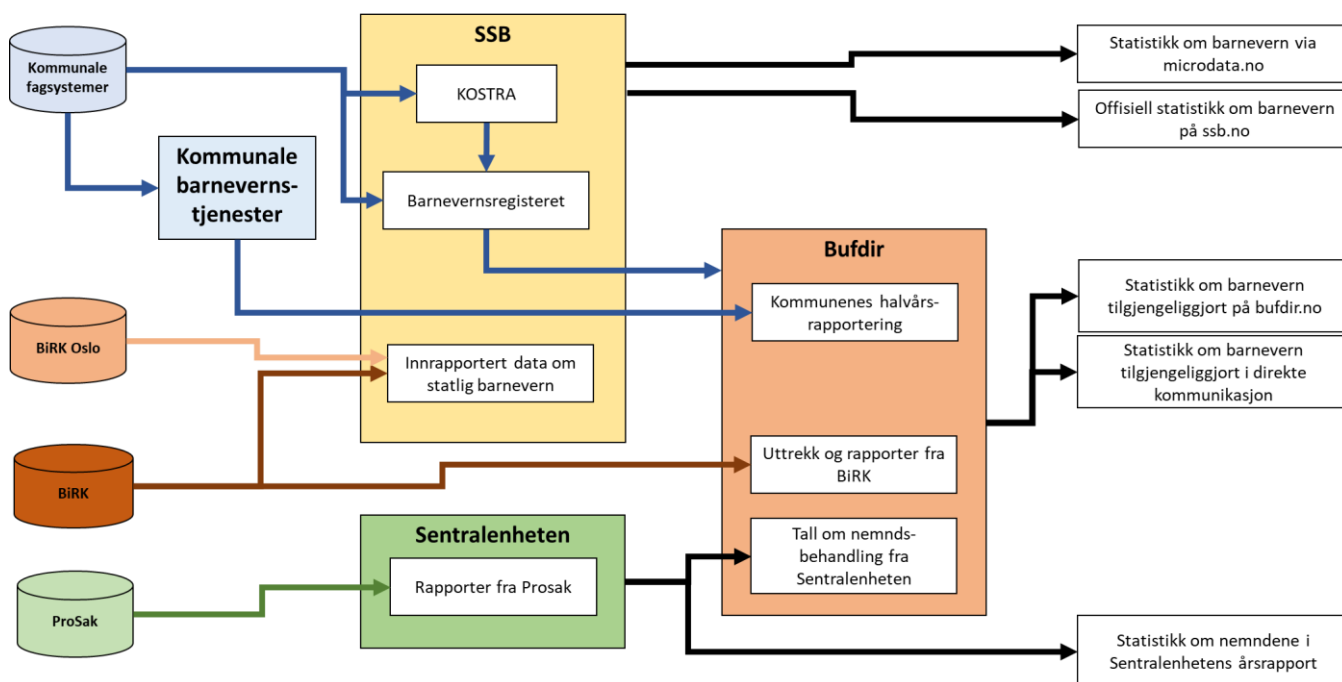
Kommunale fagsystemer

Kommunale barneverns-tjenester

SSB

KOSTRA

Barnevernsregisteret

Innrapportert data om statlig barnevern

Statistikk om barnevern via microdata.no

Offisiell statistikk om barnevern på ssb.no

Bufdir

Kommunenes halvårs-rapportering

Uttrekk og rapporter fra BiRK

Tall om nemnds-behandling fra Sentralenheten

Statistikk om barnevern tilgjengeliggjort på bufdir.no

Statistikk om barnevern tilgjengeliggjort i direkte kommunikasjon

BiRK Oslo

BiRK

Sentralenheten

Rapporter fra Prosak

ProSak

Statistikk om nemndene i Sentralenhetens årsrapport